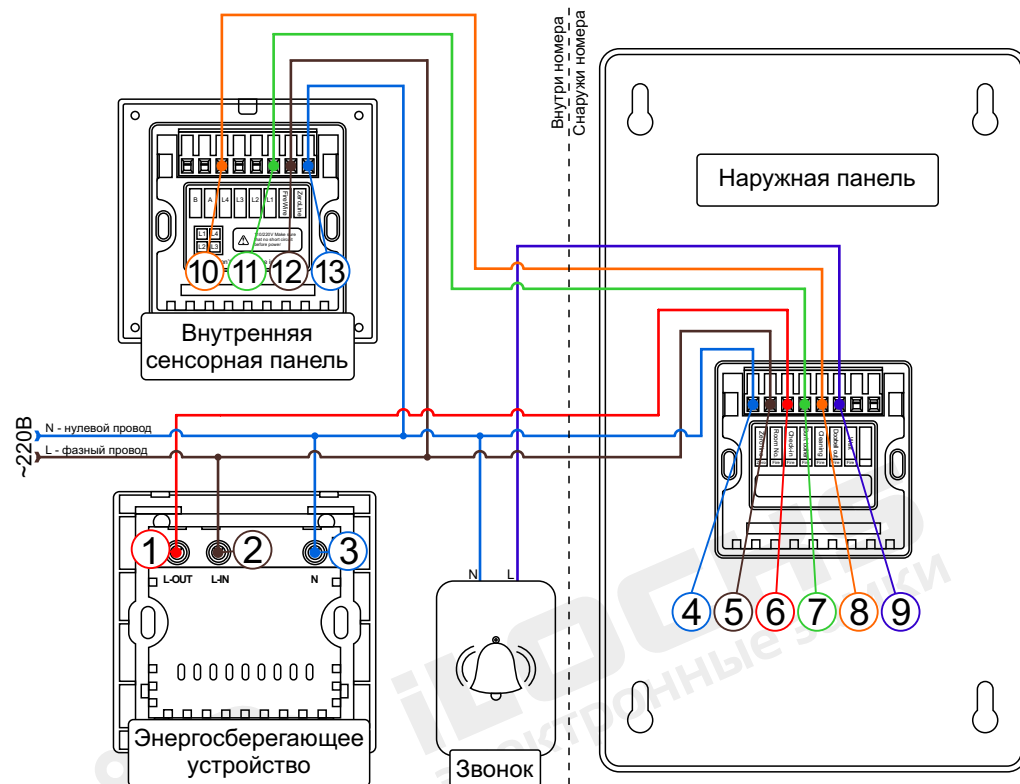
Внутри номера
Снаружи номера

Наружная панель

B A L4 L3 L2 L1 Fan/Wire Zero/Line

L1 L4
L2 L3

110/230V Make sure that no short circuit before power

10 11 12 13

Внутренняя сенсорная панель

~220В
N - нулевой провод
L - фазный провод

Room No. Check-in Cleaning Do not disturb

4 5 6 7 8 9

1 2 3
L-OUT L-IN N

N L

Энергосберегающее устройство

Звонок

iLOCKS
электронные замки